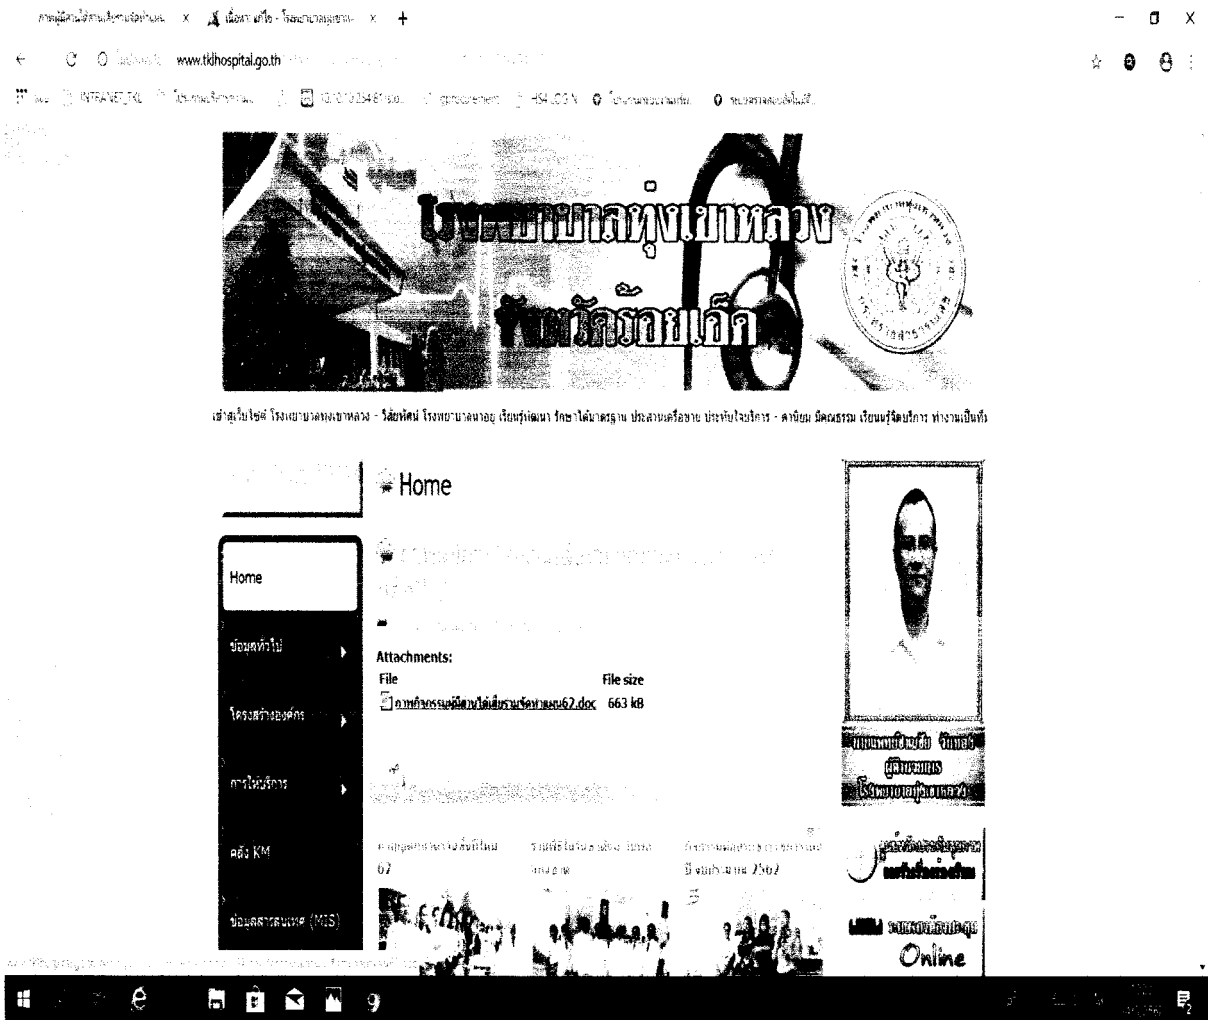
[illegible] x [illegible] x +

www.tklhospital.go.th

INTRANET_TKL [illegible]

โรงพยาบาลทุ่งเขาหลวง
จังหวัดร้อยเอ็ด

เข้าสู่เว็บไซต์ โรงพยาบาลทุ่งเขาหลวง - วิสัยทัศน์ โรงพยาบาลน่าอยู่ เรียนรู้พัฒนา รักษาได้มาตรฐาน ประสานเครือข่าย ประทับใจบริการ - ค่านิยม มีคุณธรรม เรียนรู้จิตบริการ ทำงานเป็นทีม

Home

Home

ข้อมูลทั่วไป

โครงสร้างองค์กร

การให้บริการ

คลัง KM

ข้อมูลสารสนเทศ (MIS)

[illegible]

Attachments:

| File | File size |
|---|---|
| กาหกิจกรรมผู้ป่วยไต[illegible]62.doc | 663 kB |

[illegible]

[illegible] 67

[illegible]

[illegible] ปีงบประมาณ 2562

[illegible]
ผู้อำนวยการ
โรงพยาบาลทุ่งเขาหลวง

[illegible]

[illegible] Online